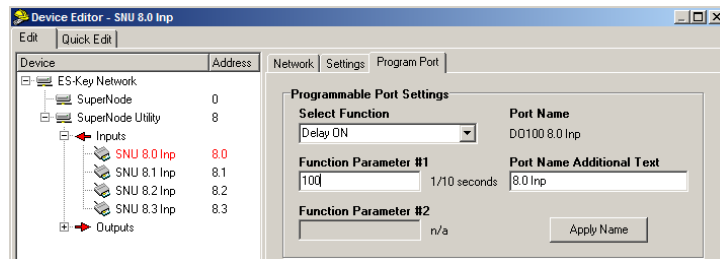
Device Editor - SNU 8.0 Inp

Edit | Quick Edit

| Device | Address |
|---|---|
| ES-Key Network | |
| SuperNode | 0 |
| SuperNode Utility | 8 |
| Inputs | |
| SNU 8.0 Inp | 8.0 |
| SNU 8.1 Inp | 8.1 |
| SNU 8.2 Inp | 8.2 |
| SNU 8.3 Inp | 8.3 |
| Outputs | |

Network | Settings | Program Port

Programmable Port Settings

Select Function
Delay ON

Port Name
DO100 8.0 Inp

Function Parameter #1
100 1/10 seconds

Port Name Additional Text
8.0 Inp

Function Parameter #2
n/a

Apply Name